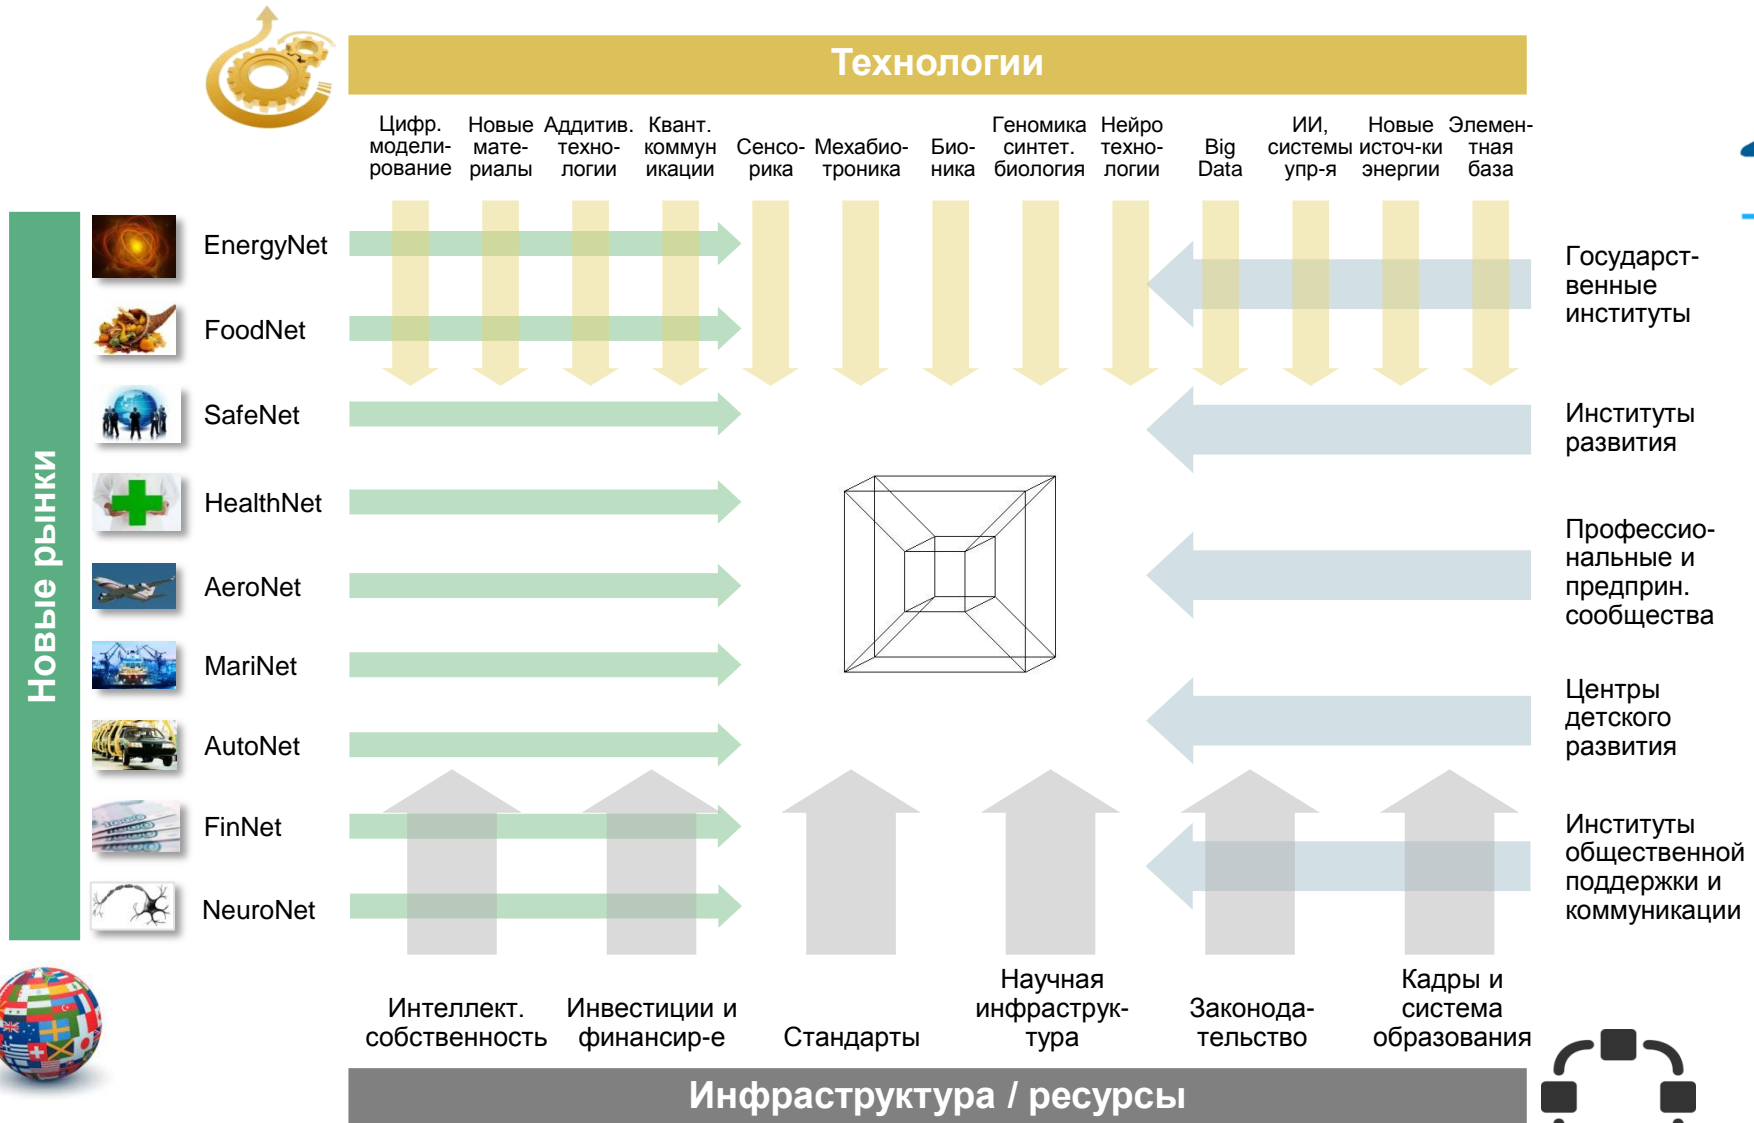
Технологии

Цифр. модели-рование

Новые мате-риалы

Аддитив. техно-логии

Квант. коммун икации

Сенсо-рика

Мехабио-троника

Био-ника

Геномика синтет. биология

Нейро техно-логии

Big Data

ИИ, системы упр-я

Новые источ-ки энергии

Элемен-тная база

Новые рынки

EnergyNet

FoodNet

SafeNet

HealthNet

AeroNet

MariNet

AutoNet

FinNet

NeuroNet

Государст-венные институты

Институты развития

Профессио-нальные и предприн. сообщества

Центры детского развития

Институты общественной поддержки и коммуникации

Интеллект. собственность

Инвестиции и финансир-е

Стандарты

Научная инфраструк-тура

Законода-тельство

Кадры и система образования

Инфраструктура / ресурсы